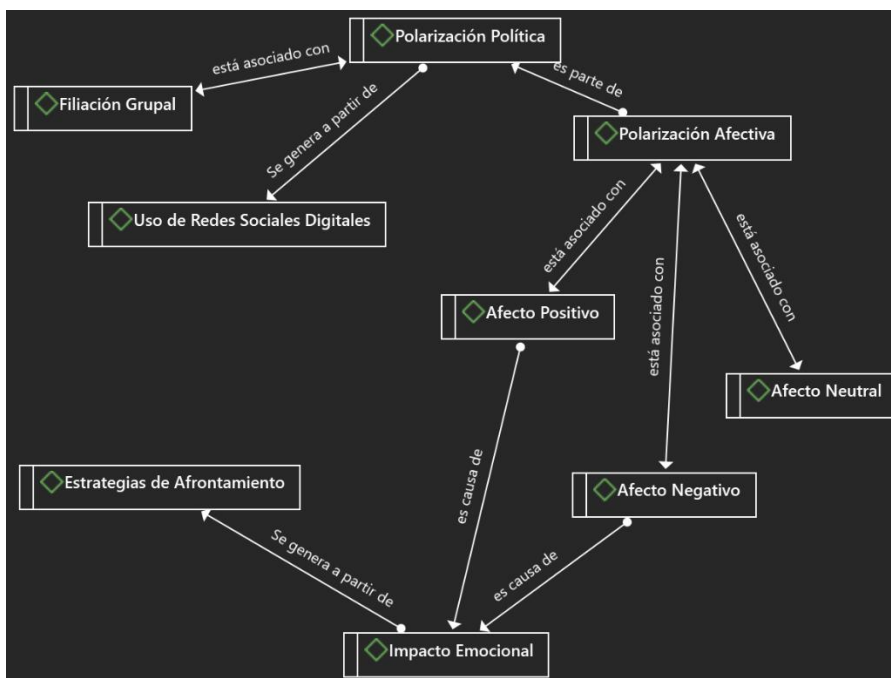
Polarización Política

está asociado con

Filiación Grupal

es parte de

Polarización Afectiva

Se genera a partir de

Uso de Redes Sociales Digitales

está asociado con

está asociado con

está asociado con

Afecto Positivo

Afecto Neutral

Estrategias de Afrontamiento

es causa de

Afecto Negativo

Se genera a partir de

es causa de

Impacto Emocional